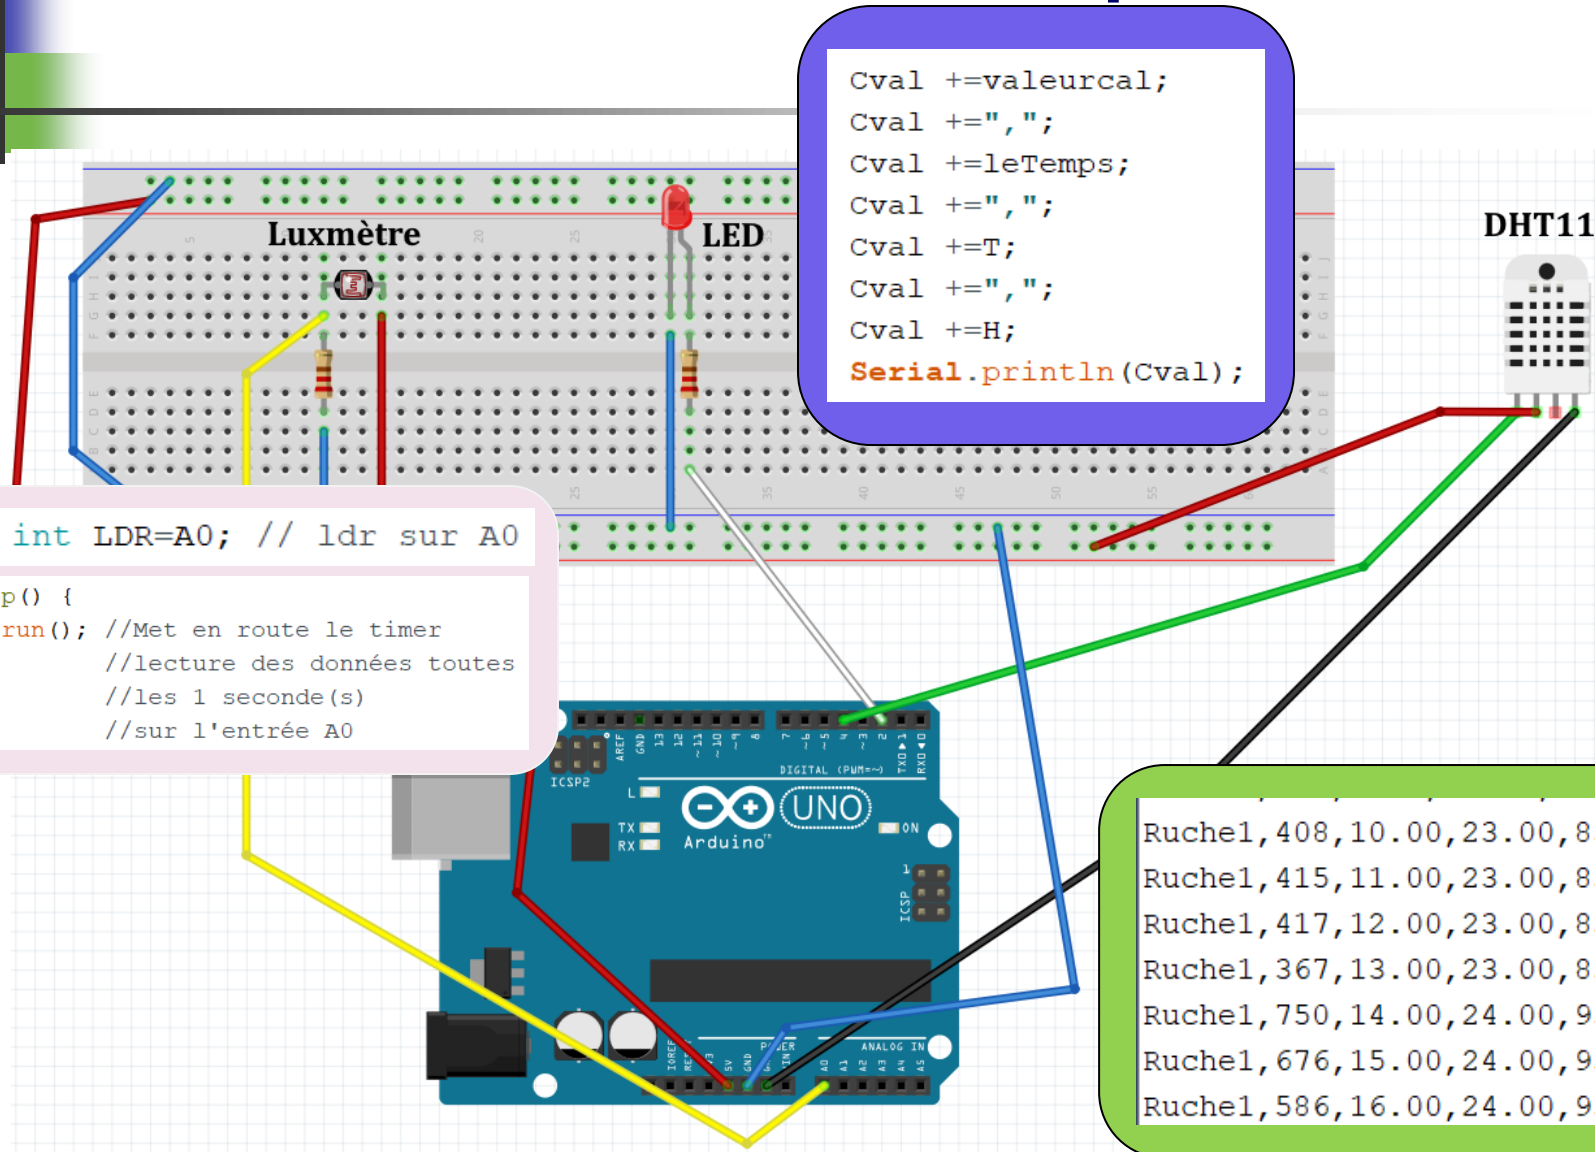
Cval +=valeurcal;
Cval +=",";
Cval +=leTemps;
Cval +=",";
Cval +=T;
Cval +=",";
Cval +=H;
Serial.println(Cval);

Luxmètre

LED

DHT11

int LDR=A0; // ldr sur A0

p() {
run(); //Met en route le timer
//lecture des données toutes
//les 1 seconde(s)
//sur l'entrée A0

ICSP2
AREF GND 13 12 ~11 ~10 ~9 8 7 ~6 ~5 4 ~3 2 TX▶1 RX◀0
DIGITAL (PWM=~)
L
TX
RX
UNO
Arduino
ON
ICSP
IOREF RESET 3V3 5V GND GND VIN
POWER
ANALOG IN
A0 A1 A2 A3 A4 A5

Ruche1,408,10.00,23.00,8
Ruche1,415,11.00,23.00,8
Ruche1,417,12.00,23.00,8
Ruche1,367,13.00,23.00,8
Ruche1,750,14.00,24.00,9
Ruche1,676,15.00,24.00,9
Ruche1,586,16.00,24.00,9